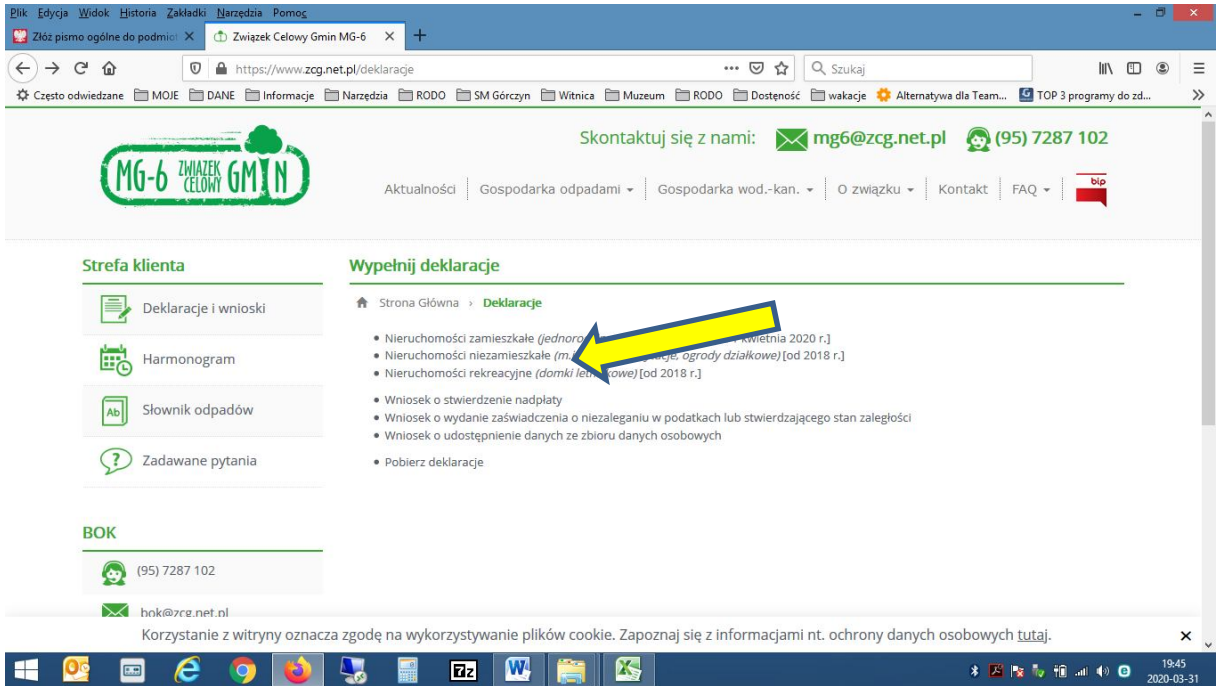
Plik Edycja Widok Historia Zakładki Narzędzia Pomoc

Złóż pismo ogólne do podmiot ×
Związek Celowy Gmin MG-6 ×
+

https://www.zcg.net.pl/deklaracje
Szukaj

Często odwiedzane MOJE DANE Informacje Narzędzia RODO SM Górczyn Witnica Muzeum RODO Dostęność wakacje Alternatywa dla Team... TOP 3 programy do zd...

MG-6 ZWIĄZEK CELOWY GMIN

Skontaktuj się z nami: mg6@zcg.net.pl (95) 7287 102

Aktualności | Gospodarka odpadami | Gospodarka wod.-kan. | O związku | Kontakt | FAQ
bip

Strefa klienta
Deklaracje i wnioski
Harmonogram
Słownik odpadów
Zadawane pytania

BOK
(95) 7287 102
bok@zcg.net.pl

Wypełnij deklaracje

Strona Główna › Deklaracje

• Nieruchomości zamieszkałe (jednoro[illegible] kwietnia 2020 r.]
• Nieruchomości niezamieszkałe (m.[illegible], ogrody działkowe) [od 2018 r.]
• Nieruchomości rekreacyjne (domki let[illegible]kowe) [od 2018 r.]

• Wniosek o stwierdzenie nadpłaty
• Wniosek o wydanie zaświadczenia o niezaleganiu w podatkach lub stwierdzającego stan zaległości
• Wniosek o udostępnienie danych ze zbioru danych osobowych

• Pobierz deklaracje

Korzystanie z witryny oznacza zgodę na wykorzystywanie plików cookie. Zapoznaj się z informacjami nt. ochrony danych osobowych tutaj.
×

19:45
2020-03-31